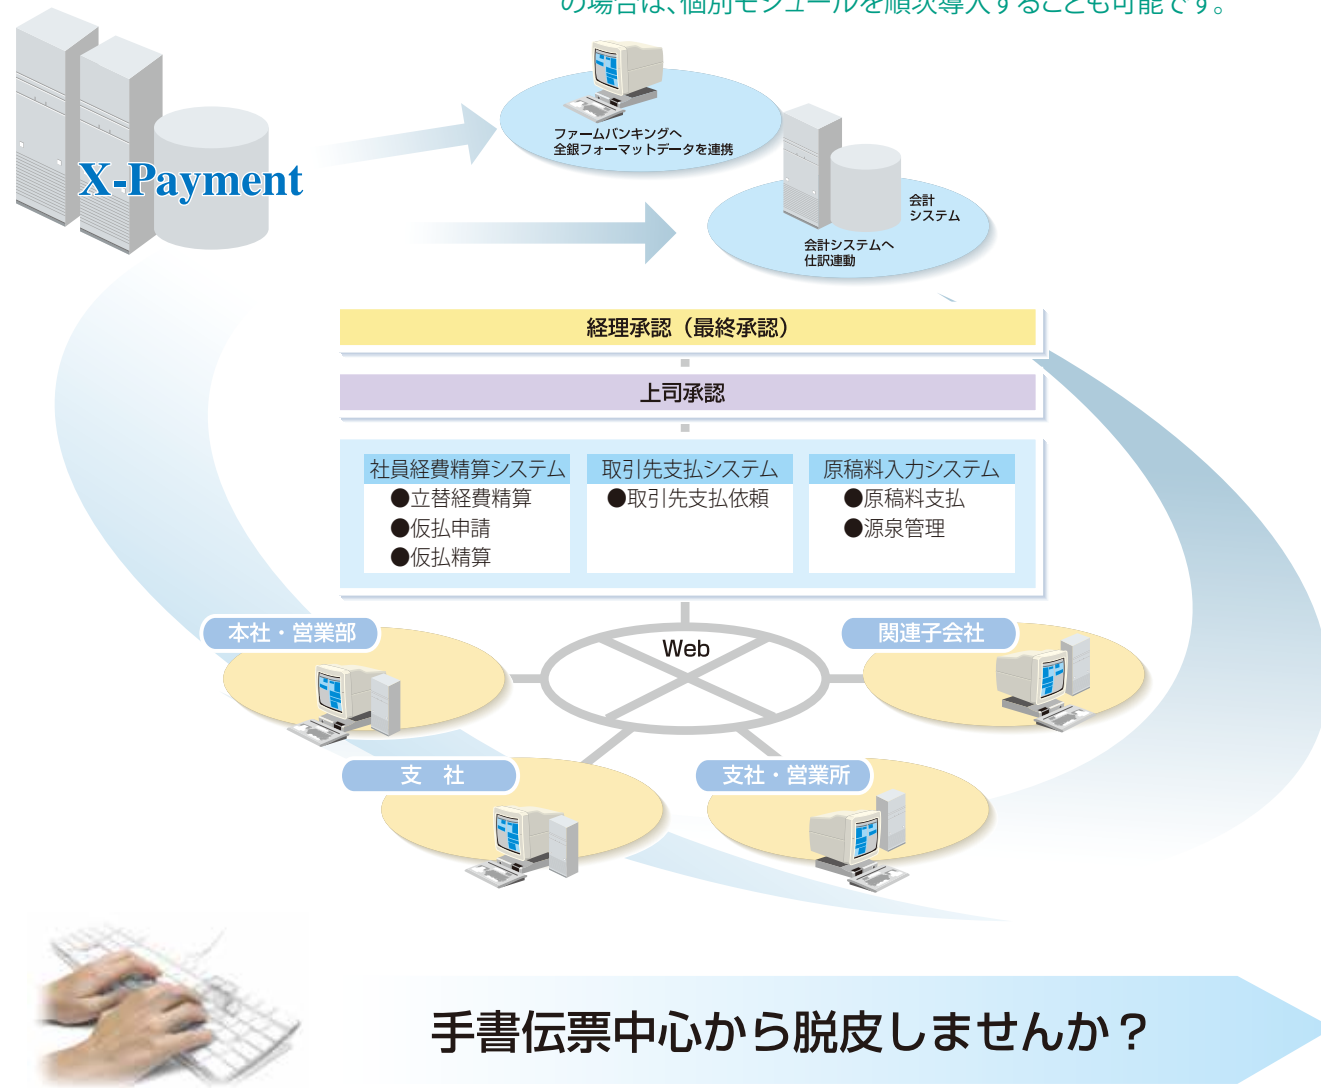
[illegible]の場合は、個別モジュールを順次導入することも可能です。

X-Payment

ファームバンキングへ
全銀フォーマットデータを連携

会計
システム

会計システムへ
仕訳連動

経理承認（最終承認）

上司承認

社員経費精算システム
●立替経費精算
●仮払申請
●仮払精算

取引先支払システム
●取引先支払依頼

原稿料入力システム
●原稿料支払
●源泉管理

本社・営業部

関連子会社

Web

支　社

支社・営業所

手書伝票中心から脱皮しませんか？